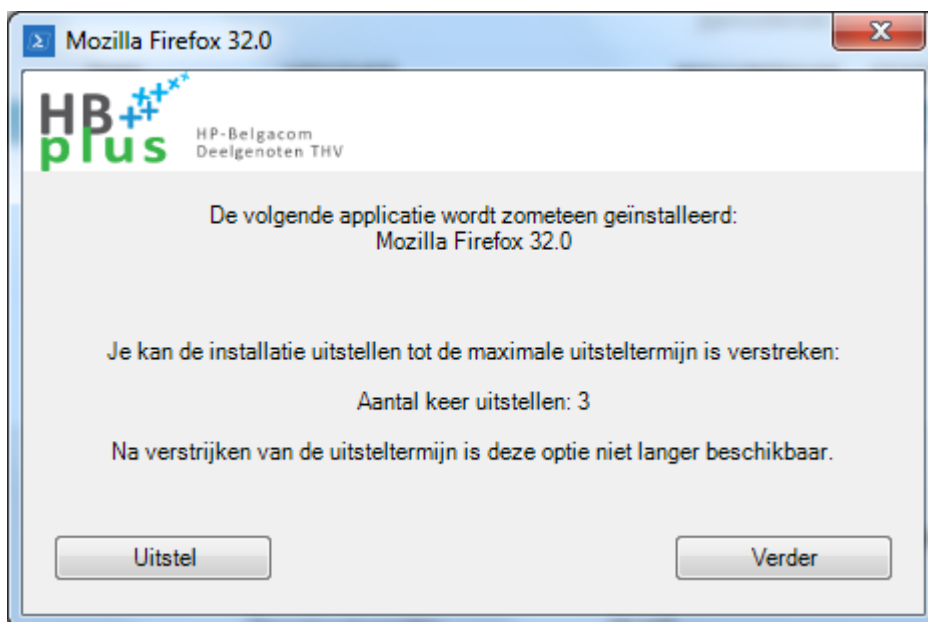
Mozilla Firefox 32.0

HB plus

HP-Belgacom
Deelgenoten THV

De volgende applicatie wordt zometeen geïnstalleerd:
Mozilla Firefox 32.0

Je kan de installatie uitstellen tot de maximale uitsteltermijn is verstreken:

Aantal keer uitstellen: 3

Na verstrijken van de uitsteltermijn is deze optie niet langer beschikbaar.

Uitstel

Verder